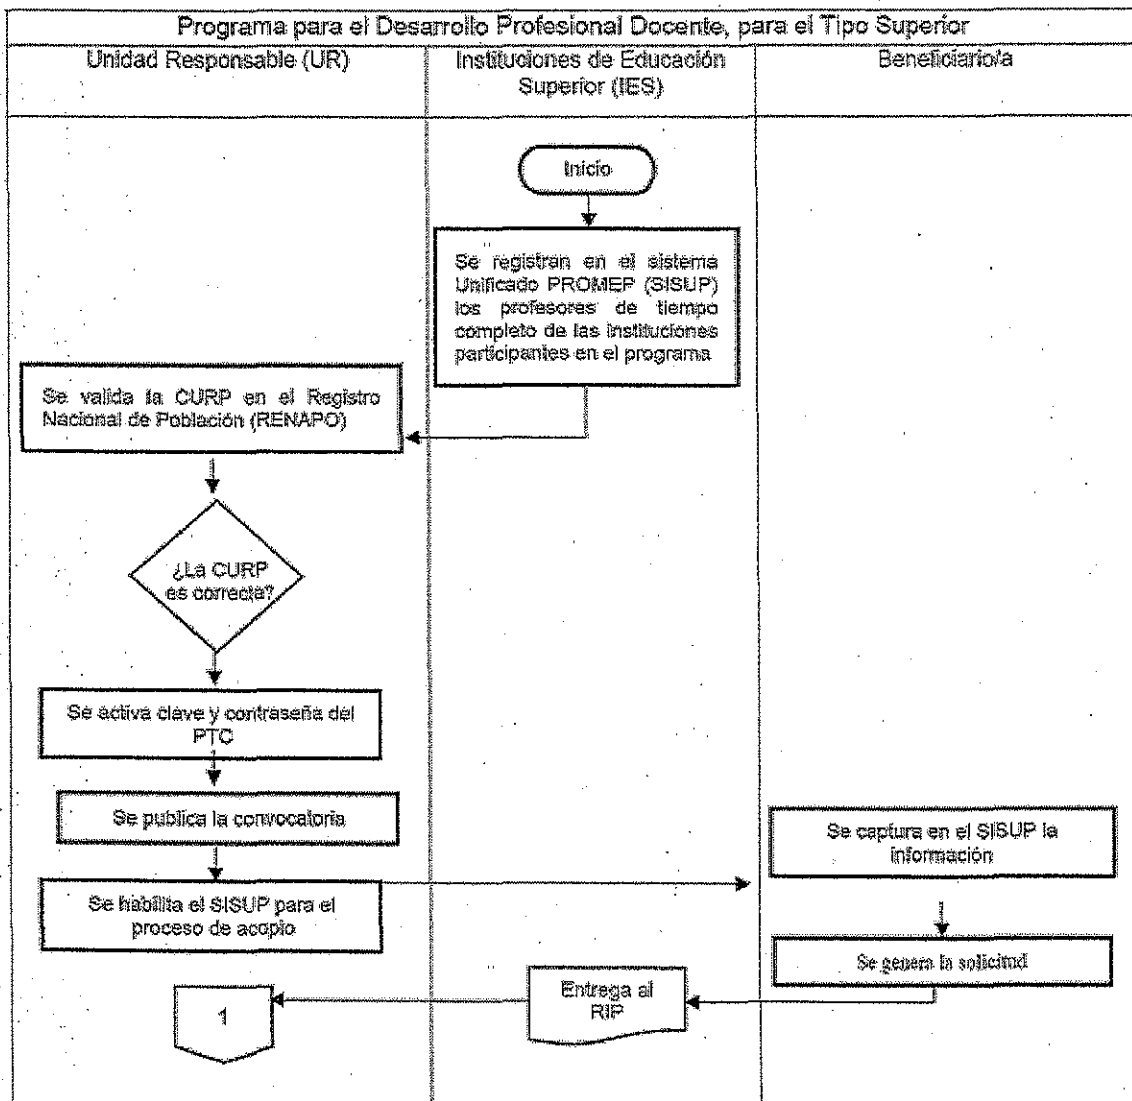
Programa para el Desarrollo Profesional Docente, para el Tipo Superior

| Unidad Responsable (UR) | Instituciones de Educación Superior (IES) | Beneficiario/a |
|---|---|---|

Inicio

Se registran en el sistema Unificado PROMEP (SISUP) los profesores de tiempo completo de las Instituciones participantes en el programa

Se valida la CURP en el Registro Nacional de Población (RENAPO)

¿La CURP es correcta?

Se activa clave y contraseña del PTC

Se publica la convocatoria

Se captura en el SISUP la información

Se habilita el SISUP para el proceso de acopio

Se genera la solicitud

Entrega al RIP

1